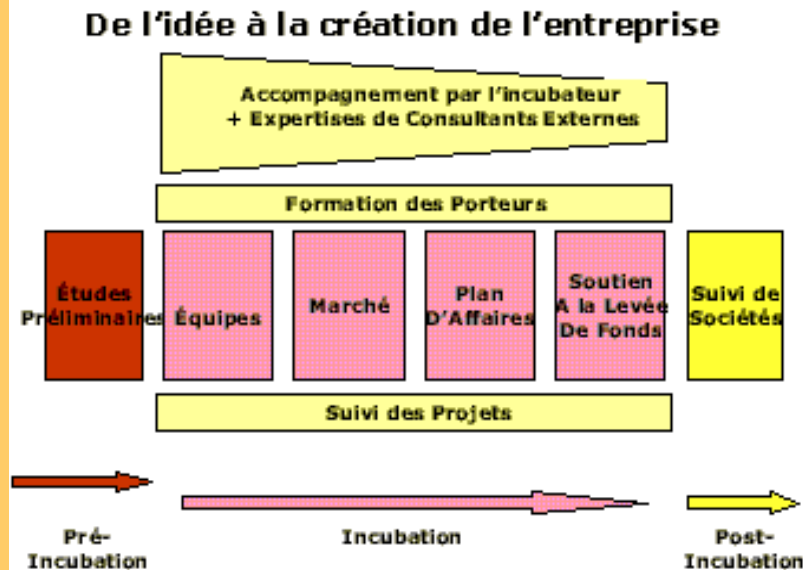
De l'idée à la création de l'entreprise

Accompagnement par l'incubateur
+ Expertises de Consultants Externes

Formation des Porteurs

Études Préliminaires

Équipes

Marché

Plan D'Affaires

Soutien A la Levée De Fonds

Suivi de Sociétés

Suivi des Projets

Pré-Incubation

Incubation

Post-Incubation